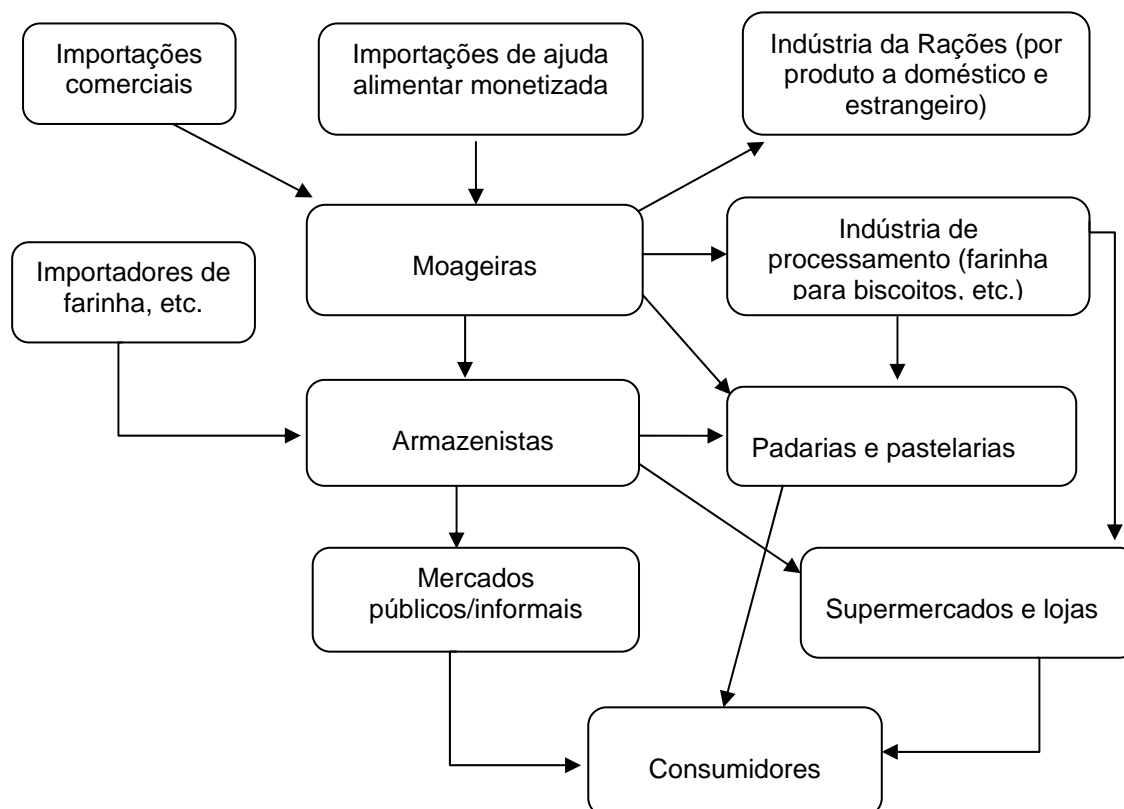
Importações comerciais

Importações de ajuda alimentar monetizada

Indústria da Rações (por produto a doméstico e estrangeiro)

Importadores de farinha, etc.

Moageiras

Indústria de processamento (farinha para biscoitos, etc.)

Armazenistas

Padarias e pastelarias

Mercados públicos/informais

Supermercados e lojas

Consumidores